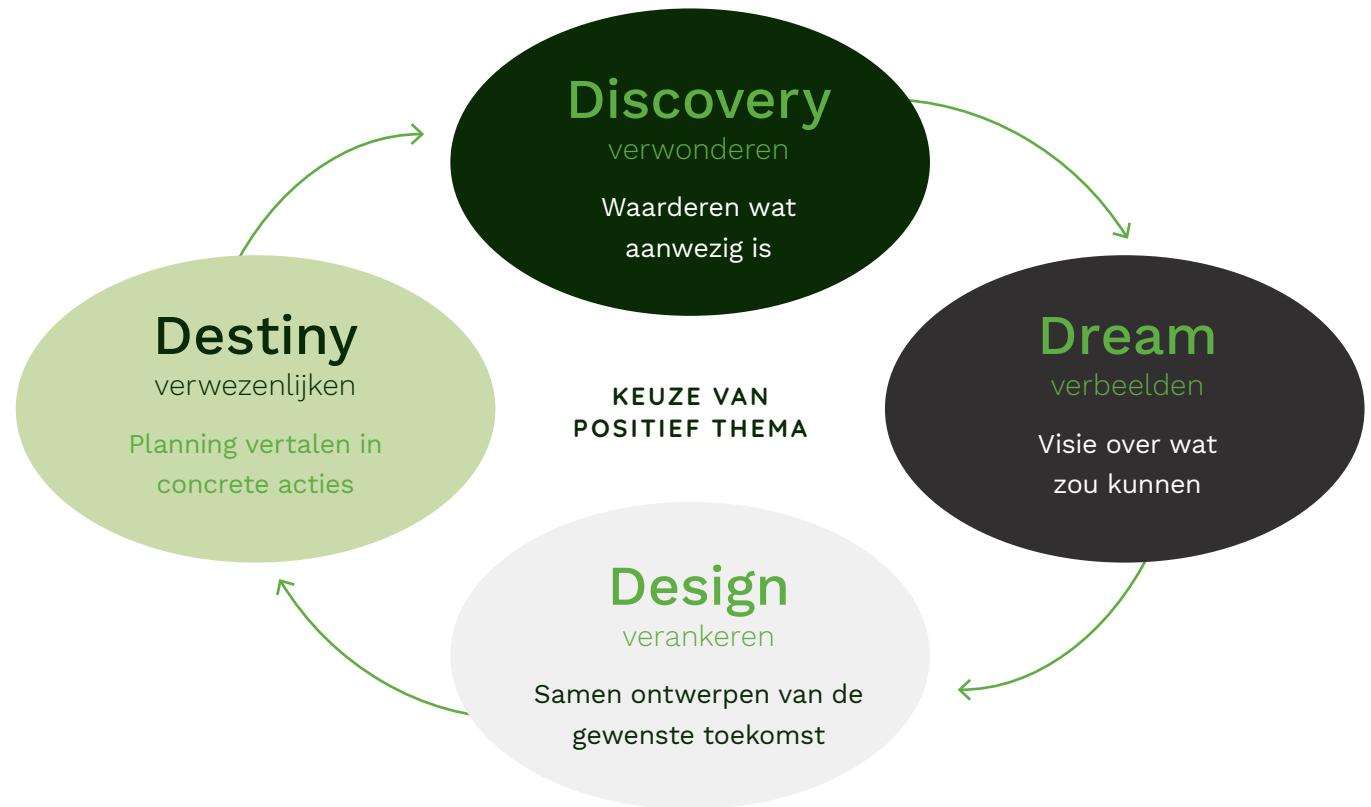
Discovery
verwonderen
Waarderen wat aanwezig is

Destiny
verwezenlijken
Planning vertalen in concrete acties

KEUZE VAN POSITIEF THEMA

Dream
verbeelden
Visie over wat zou kunnen

Design
verankeren
Samen ontwerpen van de gewenste toekomst